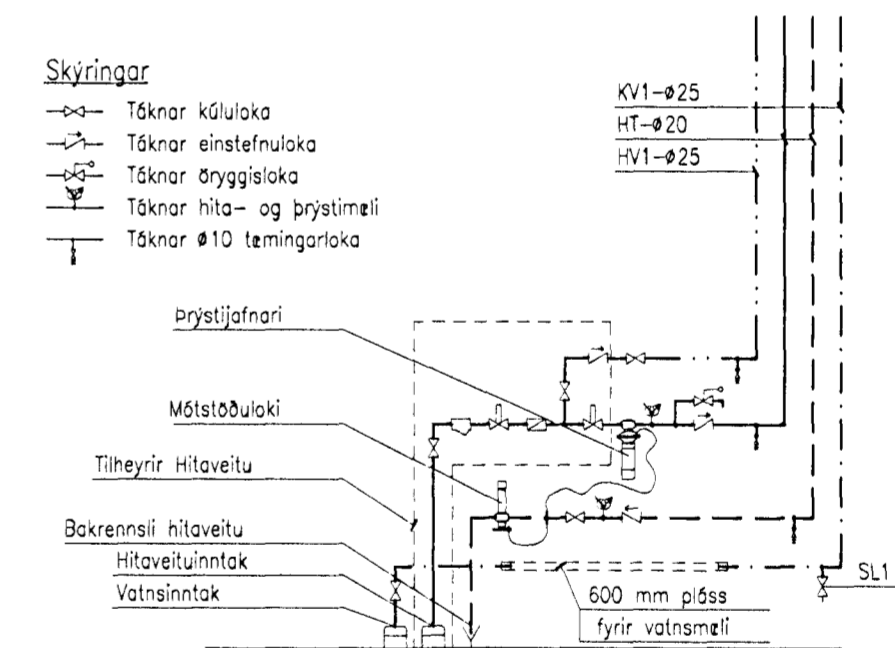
Skýringar
Táknar kúluloka
Táknar einstefnuloka
Táknar öryggisloka
Táknar hita- og þrýstimæli
Táknar ø10 tæmingarloka

KV1-ø25
HT-ø20
HV1-ø25

Þrýstijafnari
Mótstöðuloki
Tilheyrir Hitaveitu
Bakrennsli hitaveitu
Hitaveituinntak
Vatnsinntak

600 mm pláss
fyrir vatnsmæli

SL1